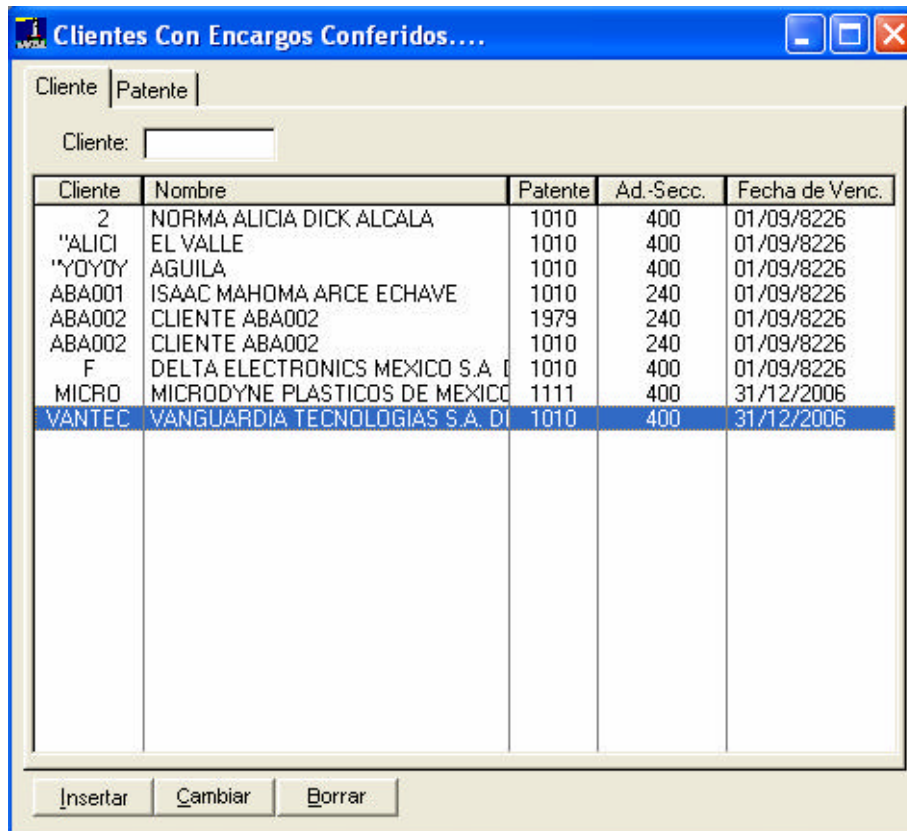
Clientes Con Encargos Conferidos....

Cliente | Patente

Cliente:

| Cliente | Nombre | Patente | Ad.-Secc. | Fecha de Venc. |
|---|---|---|---|---|
| 2 | NORMA ALICIA DICK ALCALA | 1010 | 400 | 01/09/8226 |
| "ALICI | EL VALLE | 1010 | 400 | 01/09/8226 |
| "YOYOY | AGUILA | 1010 | 400 | 01/09/8226 |
| ABA001 | ISAAC MAHOMA ARCE ECHAVE | 1010 | 240 | 01/09/8226 |
| ABA002 | CLIENTE ABA002 | 1979 | 240 | 01/09/8226 |
| ABA002 | CLIENTE ABA002 | 1010 | 240 | 01/09/8226 |
| F | DELTA ELECTRONICS MEXICO S.A. [ | 1010 | 400 | 01/09/8226 |
| MICRO | MICRODYNE PLASTICOS DE MEXICO | 1111 | 400 | 31/12/2006 |
| VANTEC | VANGUARDIA TECNOLOGIAS S.A. DI | 1010 | 400 | 31/12/2006 |

Insertar | Cambiar | Borrar